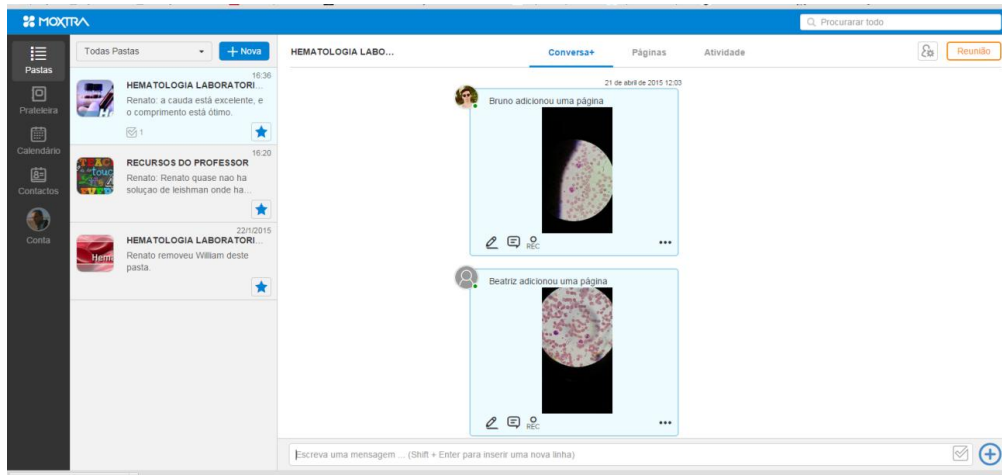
MOXTRA

Procurarar todo

Pastas

Prateleira

Calendário

Contactos

Conta

Todas Pastas

+ Nova

16:36
HEMATOLOGIA LABORATORI...
Renato: a cauda está excelente, e o comprimento está ótimo.
1

16:20
RECURSOS DO PROFESSOR
Renato: Renato quase nao ha soluçao de leishman onde ha...

22/1/2015
HEMATOLOGIA LABORATORI...
Renato removeu William deste pasta.

HEMATOLOGIA LABO...

Conversa+

Páginas

Atividade

Reunião

21 de abril de 2015 12:03

Bruno adicionou uma página

REC

Beatriz adicionou uma página

REC

Escreva uma mensagem ... (Shift + Enter para inserir uma nova linha)